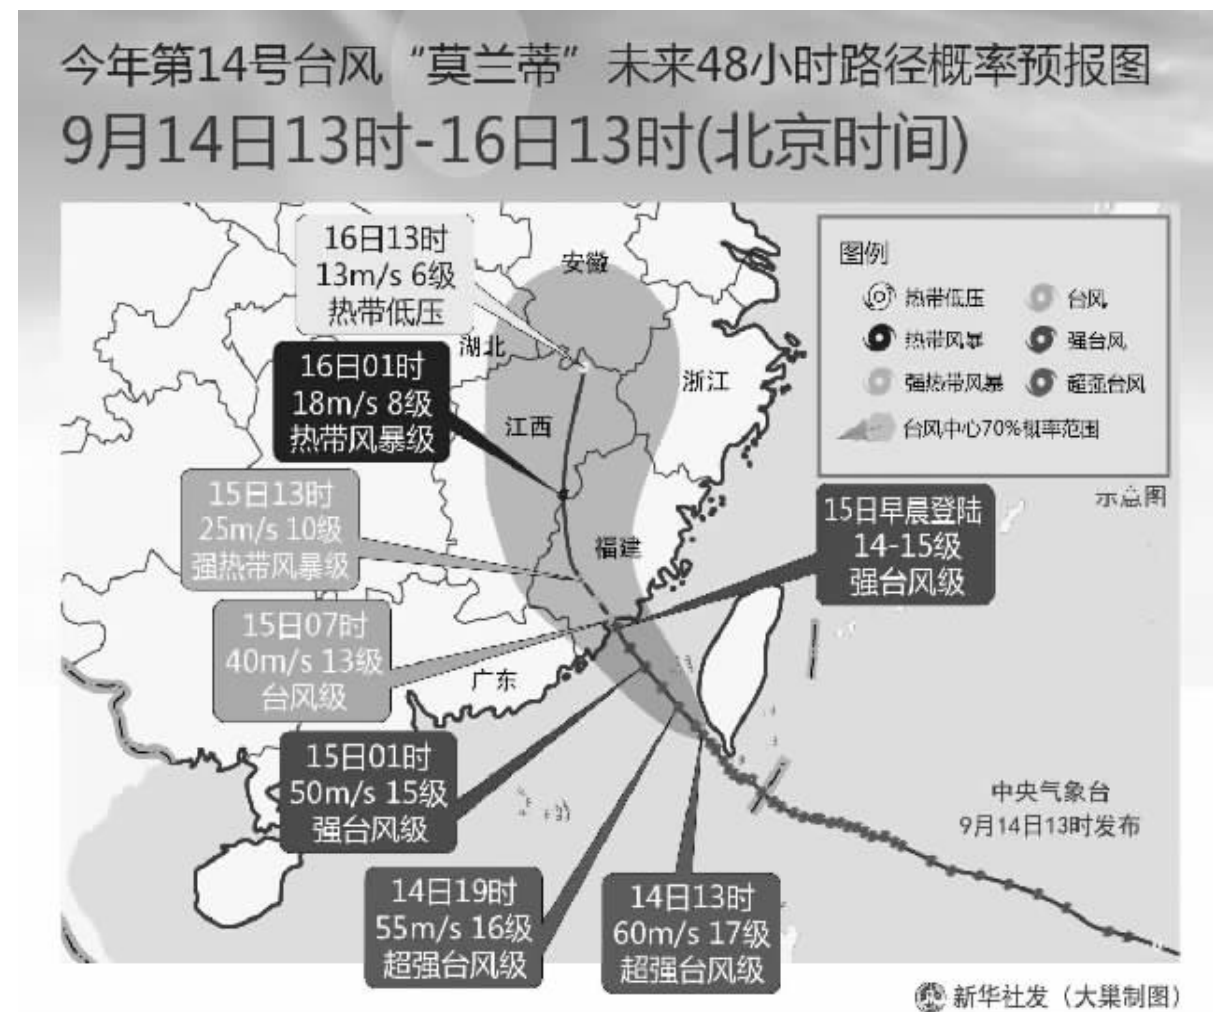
今年第14号台风“莫兰蒂”未来48小时路径概率预报图
9月14日13时-16日13时(北京时间)

16日13时
13m/s 6级
热带低压

安徽

湖北

16日01时
18m/s 8级
热带风暴级

江西

浙江

图例
热带低压
台风
热带风暴
强台风
强热带风暴
超强台风
台风中心70%概率范围

示意图

15日13时
25m/s 10级
强热带风暴级

福建

15日早晨登陆
14-15级
强台风级

15日07时
40m/s 13级
台风级

广东

15日01时
50m/s 15级
强台风级

中央气象台
9月14日13时发布

14日19时
55m/s 16级
超强台风级

14日13时
60m/s 17级
超强台风级

新华社发（大巢制图）